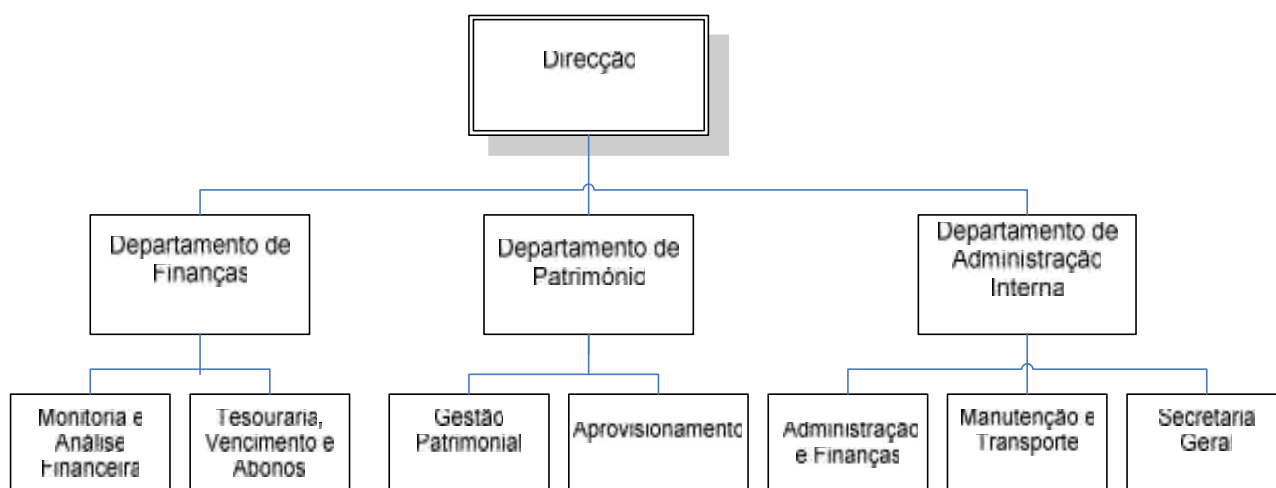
Direcção

Departamento de Finanças

Departamento de Património

Departamento de Administração Interna

Monitoria e Análise Financeira

Tesouraria, Vencimento e Abonos

Gestão Patrimonial

Aprovisionamento

Administração e Finanças

Manutenção e Transporte

Secretaria Geral